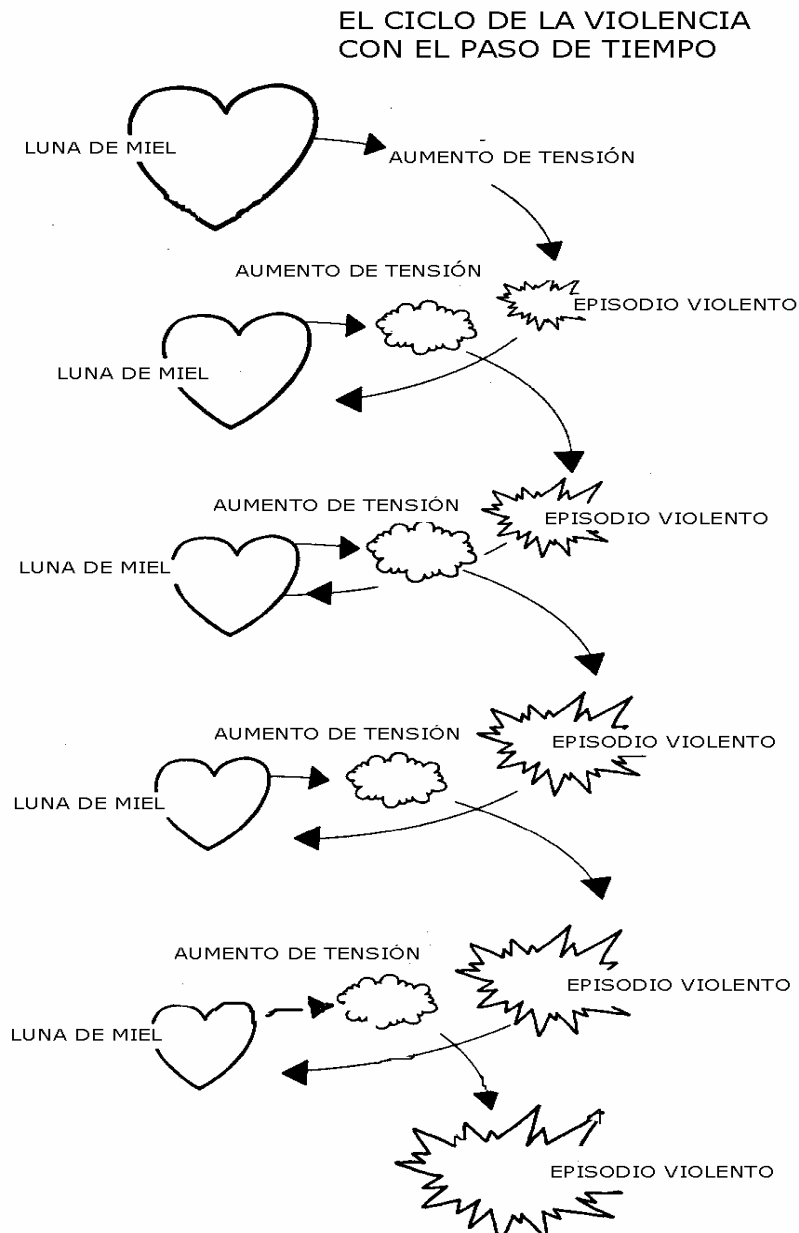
EL CICLO DE LA VIOLENCIA CON EL PASO DE TIEMPO

LUNA DE MIEL

AUMENTO DE TENSIÓN

AUMENTO DE TENSIÓN

EPISODIO VIOLENTO

LUNA DE MIEL

AUMENTO DE TENSIÓN

EPISODIO VIOLENTO

LUNA DE MIEL

AUMENTO DE TENSIÓN

EPISODIO VIOLENTO

LUNA DE MIEL

AUMENTO DE TENSIÓN

EPISODIO VIOLENTO

LUNA DE MIEL

EPISODIO VIOLENTO